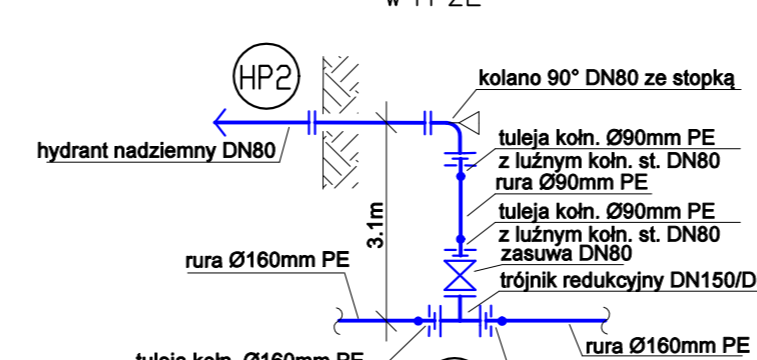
w 11 ZE

HP2

kolano 90° DN80 ze stopką

hydrant nadziemny DN80

tuleja kołn. Ø90mm PE
z luźnym kołn. st. DN80
rura Ø90mm PE

3.1m

tuleja kołn. Ø90mm PE
z luźnym kołn. st. DN80
zasuwa DN80

rura Ø160mm PE

trójnik redukcyjny DN150/D

rura Ø160mm PE

tuleja kołn. Ø160mm PE